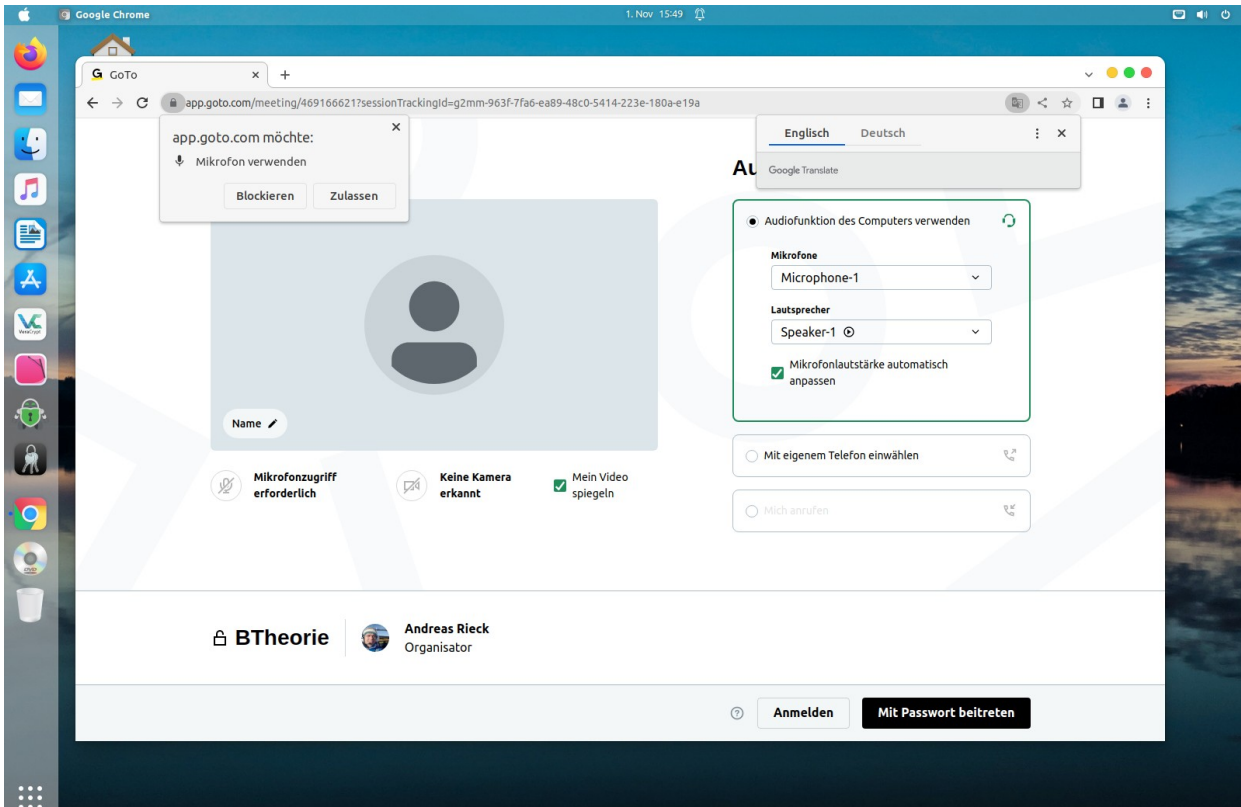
Google Chrome
1. Nov 15:49

GoTo
app.goto.com/meeting/469166621?sessionTrackingId=g2mm-963f-7fa6-ea89-48c0-5414-223e-180a-e19a

app.goto.com möchte:
Mikrofon verwenden
Blockieren
Zulassen

Englisch
Deutsch
Google Translate

Au

Audiofunktion des Computers verwenden
Mikrofone
Microphone-1
Lautsprecher
Speaker-1
Mikrofonlautstärke automatisch anpassen

Mit eigenem Telefon einwählen

Mich anrufen

Name

Mikrofonzugriff erforderlich
Keine Kamera erkannt
Mein Video spiegeln

BTheorie
Andreas Rieck
Organisator

Anmelden
Mit Passwort beitreten